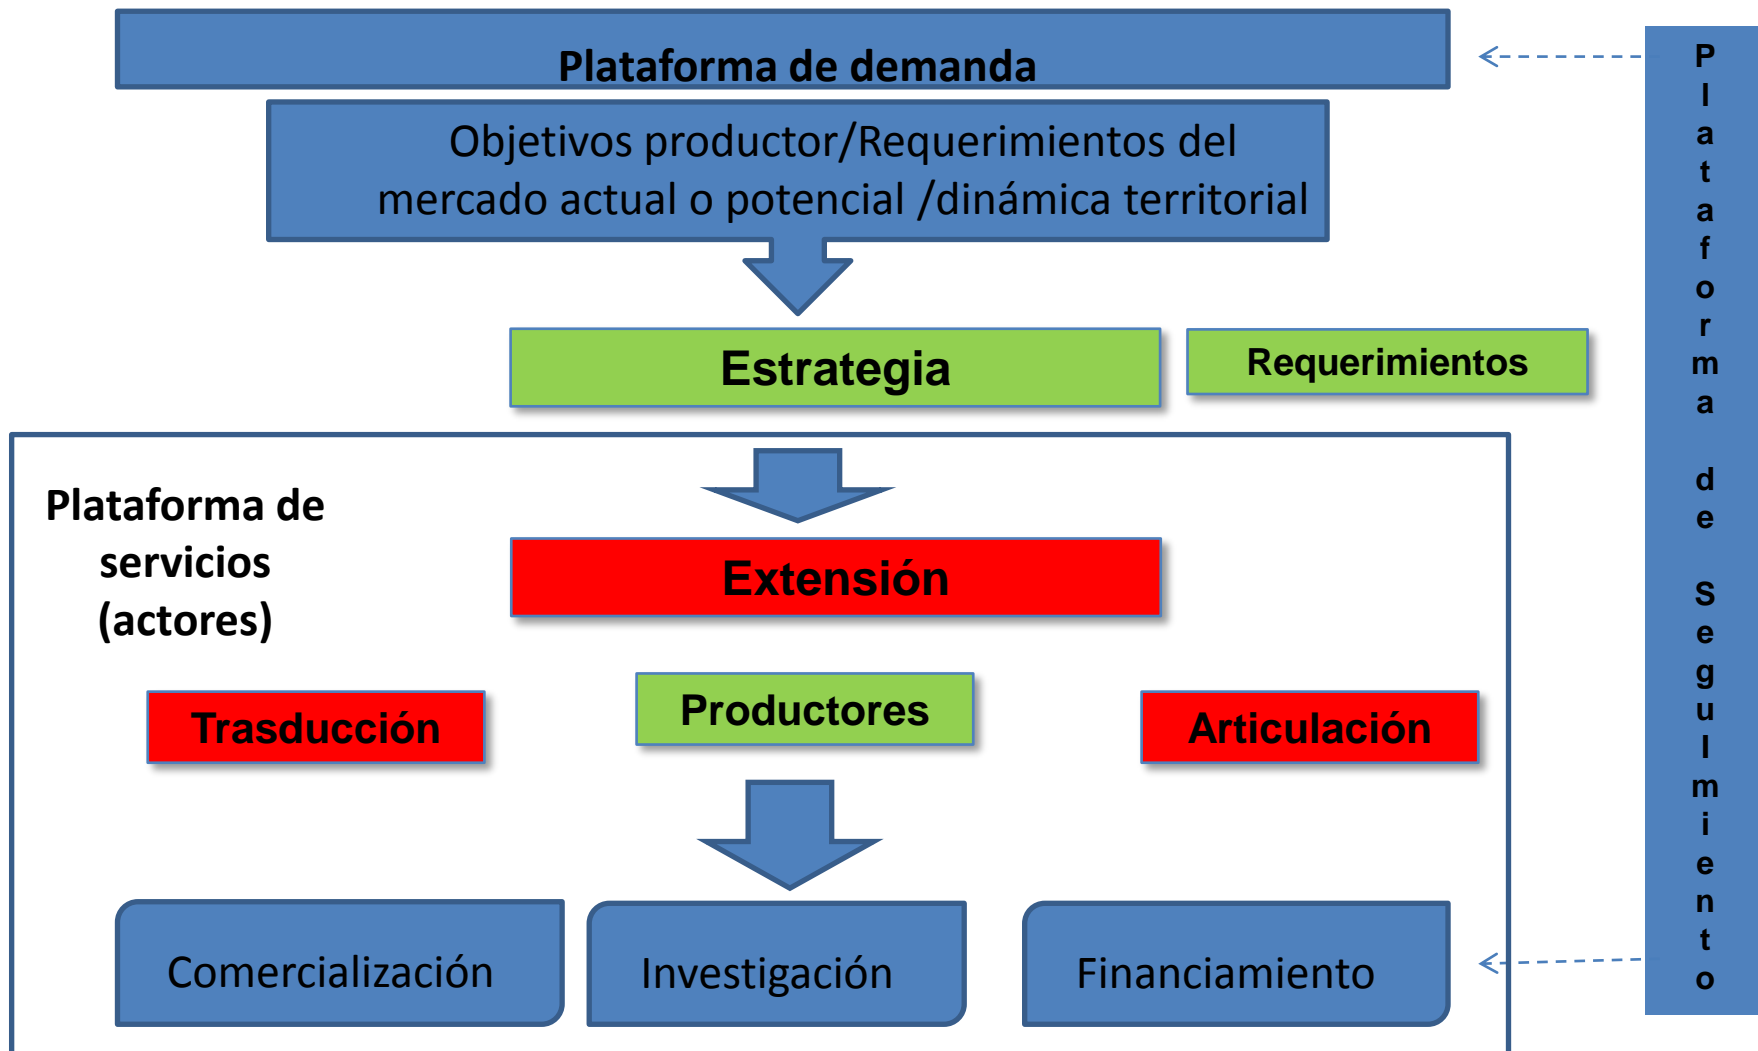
Plataforma de demanda

Objetivos productor/Requerimientos del mercado actual o potencial /dinámica territorial

Estrategia

Requerimientos

Plataforma de Seguimiento

Plataforma de servicios (actores)

Extensión

Trasducción

Productores

Articulación

Comercialización

Investigación

Financiamiento